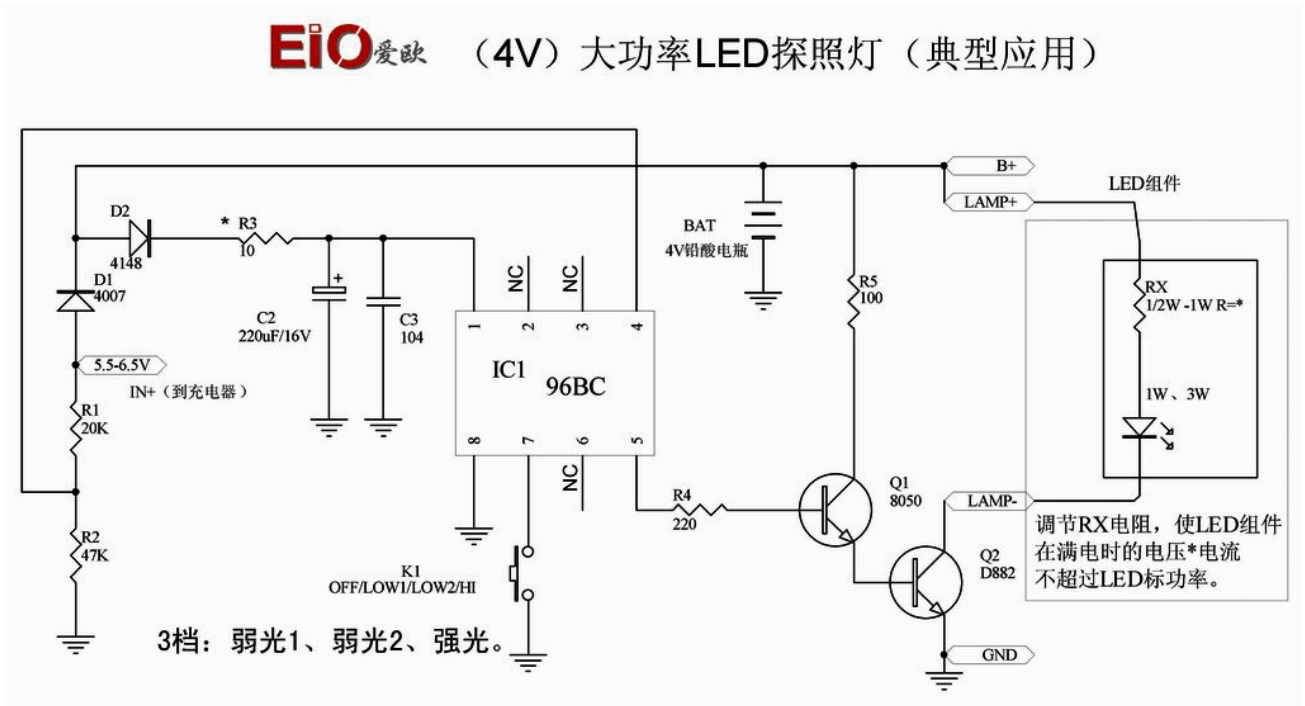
EiO 爱欧 （4V）大功率LED探照灯（典型应用）

D2
4148
*
R3
10
D1
4007
5.5-6.5V
IN+（到充电器）
R1
20K
R2
47K
C2
220uF/16V
C3
104
+
NC
NC
1
2
3
4
IC1
96BC
8
7
6
5
NC
K1
OFF/LOW1/LOW2/HI
3档：弱光1、弱光2、强光。
BAT
4V铅酸电瓶
R5
100
R4
220
Q1
8050
Q2
D882
B+
LAMP+
LED组件
RX
1/2W -1W R=*
1W、3W
LAMP-
调节RX电阻，使LED组件在满电时的电压*电流不超过LED标功率。
GND